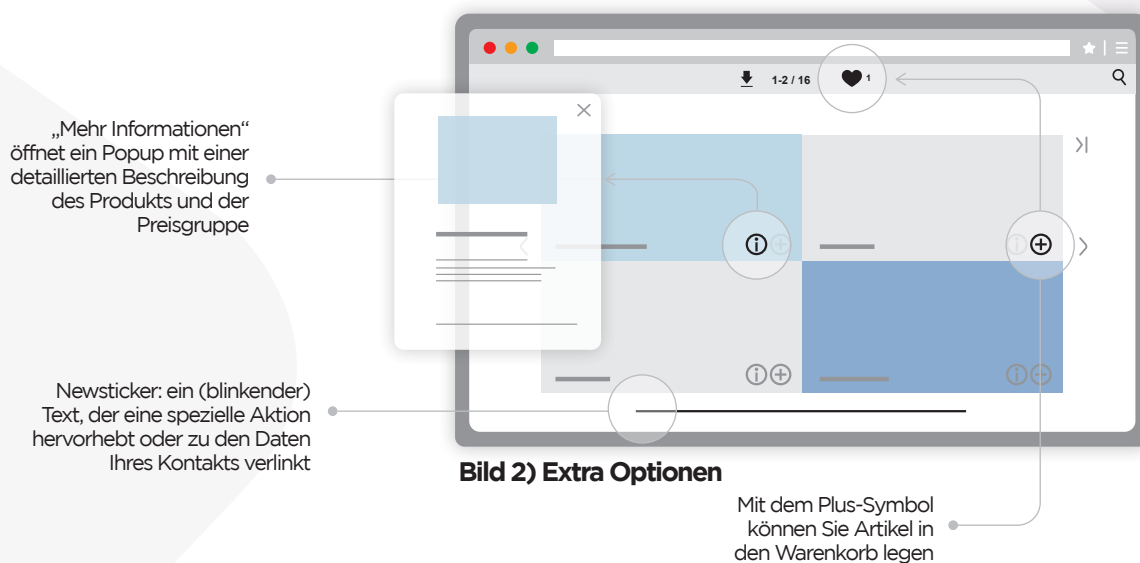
„Mehr Informationen“ öffnet ein Popup mit einer detaillierten Beschreibung des Produkts und der Preisgruppe

1-2 / 16

1

Newsticker: ein (blinkender) Text, der eine spezielle Aktion hervorhebt oder zu den Daten Ihres Kontakts verlinkt

Bild 2) Extra Optionen

Mit dem Plus-Symbol können Sie Artikel in den Warenkorb legen